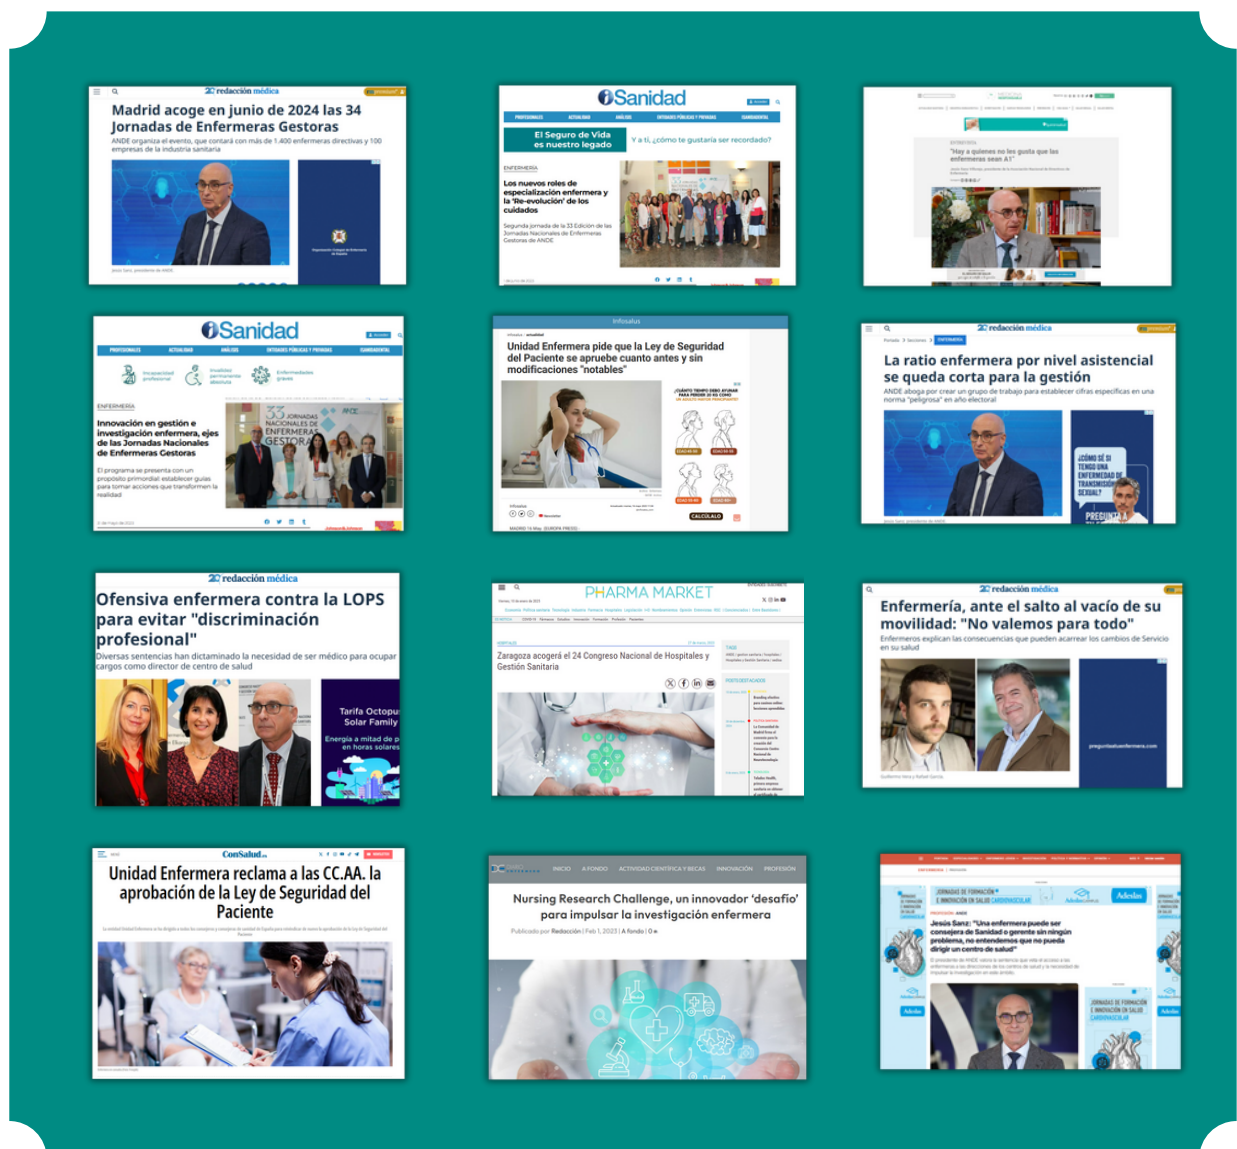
redacción médica

Madrid acoge en junio de 2024 las 34 Jornadas de Enfermeras Gestoras

ANDE organiza el evento, que contará con más de 1.400 enfermeras directivas y 100 empresas de la industria sanitaria

iSanidad

PROFESIONALES ACTUALIDAD ANÁLISIS ENTIDADES PÚBLICAS Y PRIVADAS GUARDADENTAL

El Seguro de Vida es nuestro legado

Y a ti, ¿cómo te gustaría ser recordado?

ENFERMERÍA

Los nuevos roles de especialización enfermera y la 'Re-evolución' de los cuidados

Segunda jornada de la 33 Edición de las Jornadas Nacionales de Enfermeras Gestoras de ANDE

ENTREVISTA

"Hay a quienes no les gusta que las enfermeras sean A1"

iSanidad

PROFESIONALES ACTUALIDAD ANÁLISIS ENTIDADES PÚBLICAS Y PRIVADAS GUARDADENTAL

Incapacidad profesional Invalidez permanente absoluta Enfermedades graves

ENFERMERÍA

Innovación en gestión e investigación enfermera, ejes de las Jornadas Nacionales de Enfermeras Gestoras

El programa se presenta con un propósito primordial: establecer guías para tomar acciones que transformen la realidad

33 JORNADAS NACIONALES DE ENFERMERAS GESTORAS

Infosalus

Unidad Enfermera pide que la Ley de Seguridad del Paciente se apruebe cuanto antes y sin modificaciones "notables"

¿CUÁNTO TIEMPO DEBO AYUNAR PARA PERDER 10 KG COMO UN ADULTO MAYOR PRINCIPIANTE?

CALCÚLALO

MADRID 16 May. (EUROPA PRESS) -

redacción médica

La ratio enfermera por nivel asistencial se queda corta para la gestión

ANDE aboga por crear un grupo de trabajo para establecer cifras específicas en una norma "peligrosa" en año electoral

¿CÓMO SÉ SI TENGO UNA ENFERMEDAD DE TRANSMISIÓN SEXUAL?

PREGUNTA

redacción médica

Ofensiva enfermera contra la LOPS para evitar "discriminación profesional"

Diversas sentencias han dictaminado la necesidad de ser médico para ocupar cargos como director de centro de salud

Tarifa Octopus Solar Family

Energía a mitad de p en horas solares

PHARMA MARKET

Zaragoza acogerá el 24 Congreso Nacional de Hospitales y Gestión Sanitaria

redacción médica

Enfermería, ante el salto al vacío de su movilidad: "No valemos para todo"

Enfermeros explican las consecuencias que pueden acarrear los cambios de Servicio en su salud

preguntaalaenfermera.com

ConSalud

Unidad Enfermera reclama a las CC.AA. la aprobación de la Ley de Seguridad del Paciente

INICIO A FONDO ACTIVIDAD CIENTÍFICA Y BECAS INNOVACIÓN PROFESIÓN

Nursing Research Challenge, un innovador 'desafío' para impulsar la investigación enfermera

Publicado por Redacción | Feb 1, 2023 | A fondo | 0

JORNADAS DE FORMACIÓN E INNOVACIÓN EN SALUD CARDIOVASCULAR

Adeslas

Jesús Sanz: "Una enfermera puede ser consejera de Sanidad o gerente sin ningún problema, no entendemos que no pueda dirigir un centro de salud"